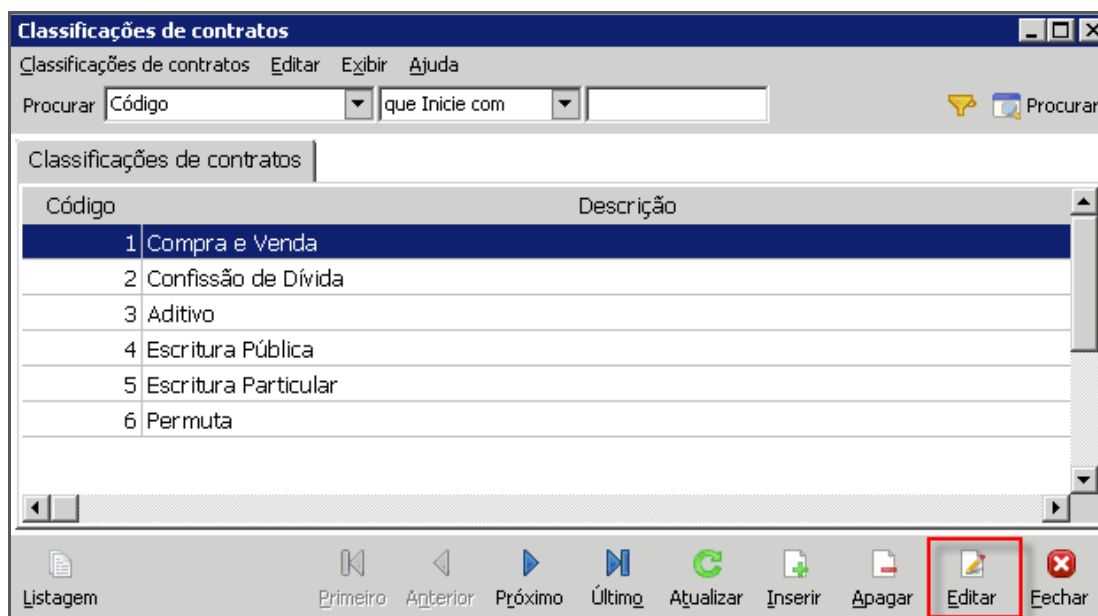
Classificações de contratos

Classificações de contratos Editar Exibir Ajuda

Procurar Código que Inicie com Procurar

Classificações de contratos

| Código | Descrição |
|---|---|
| 1 | Compra e Venda |
| 2 | Confissão de Dívida |
| 3 | Aditivo |
| 4 | Escritura Pública |
| 5 | Escritura Particular |
| 6 | Permuta |

Listagem Primeiro Anterior Próximo Último Atualizar Inserir Apagar Editar Fechar